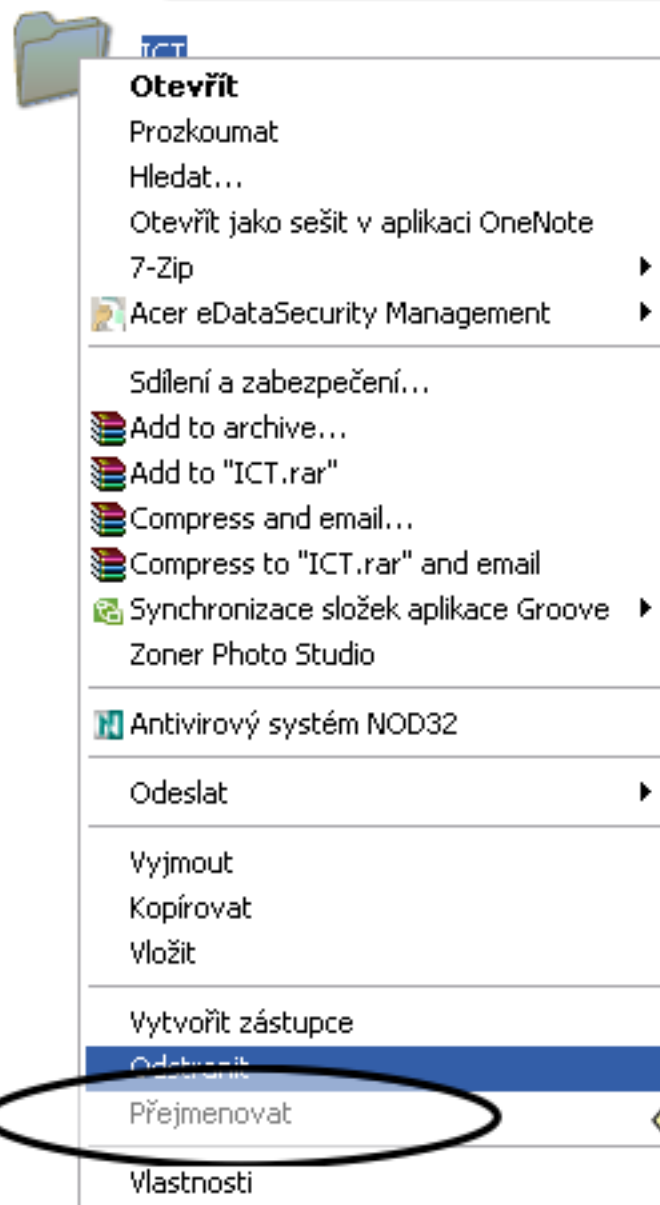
ICT

Otevřít
Prozkoumat
Hledat...
Otevřít jako sešit v aplikaci OneNote
7-Zip
Acer eDataSecurity Management

Sdílení a zabezpečení...
Add to archive...
Add to "ICT.rar"
Compress and email...
Compress to "ICT.rar" and email
Synchronizace složek aplikace Groove
Zoner Photo Studio

Antivirový systém NOD32

Odeslat

Vyjmout
Kopírovat
Vložit

Vytvořit zástupce
Odstranit
Přejmenovat

Vlastnosti